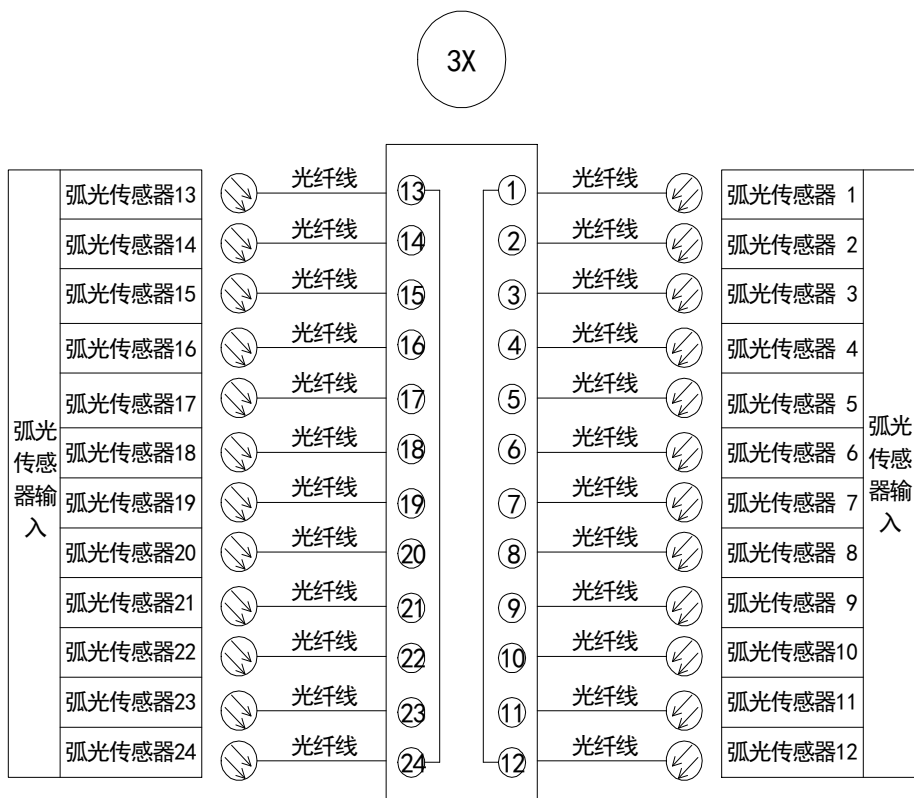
3X

弧光传感器输入

弧光传感器13 光纤线 13
弧光传感器14 光纤线 14
弧光传感器15 光纤线 15
弧光传感器16 光纤线 16
弧光传感器17 光纤线 17
弧光传感器18 光纤线 18
弧光传感器19 光纤线 19
弧光传感器20 光纤线 20
弧光传感器21 光纤线 21
弧光传感器22 光纤线 22
弧光传感器23 光纤线 23
弧光传感器24 光纤线 24

1 光纤线 弧光传感器 1
2 光纤线 弧光传感器 2
3 光纤线 弧光传感器 3
4 光纤线 弧光传感器 4
5 光纤线 弧光传感器 5
6 光纤线 弧光传感器 6
7 光纤线 弧光传感器 7
8 光纤线 弧光传感器 8
9 光纤线 弧光传感器 9
10 光纤线 弧光传感器10
11 光纤线 弧光传感器11
12 光纤线 弧光传感器12

弧光传感器输入